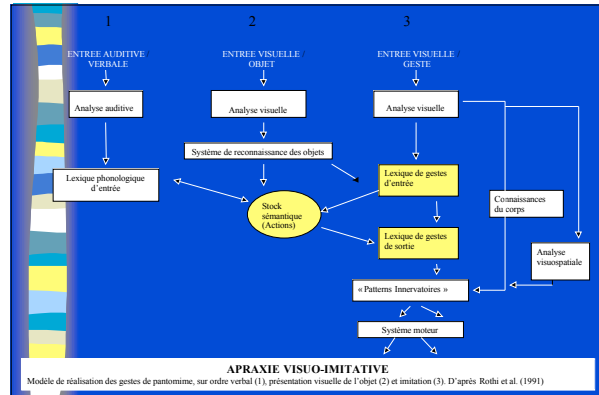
1

2

3

ENTREE AUDITIVE VERBALE

ENTREE VISUELLE OBJET

ENTREE VISUELLE GESTE

Analyse auditive

Analyse visuelle

Analyse visuelle

Système de reconnaissance des objets

Lexique phonologique d'entrée

Lexique de gestes d'entrée

Connaissances du corps

Stock sémantique (Actions)

Lexique de gestes de sortie

Analyse visuospatiale

« Patterns Innervatoires »

Système moteur

APRAXIE VISUO-IMITATIVE

Modèle de réalisation des gestes de pantomime, sur ordre verbal (1), présentation visuelle de l'objet (2) et imitation (3). D'après Rothi et al. (1991)